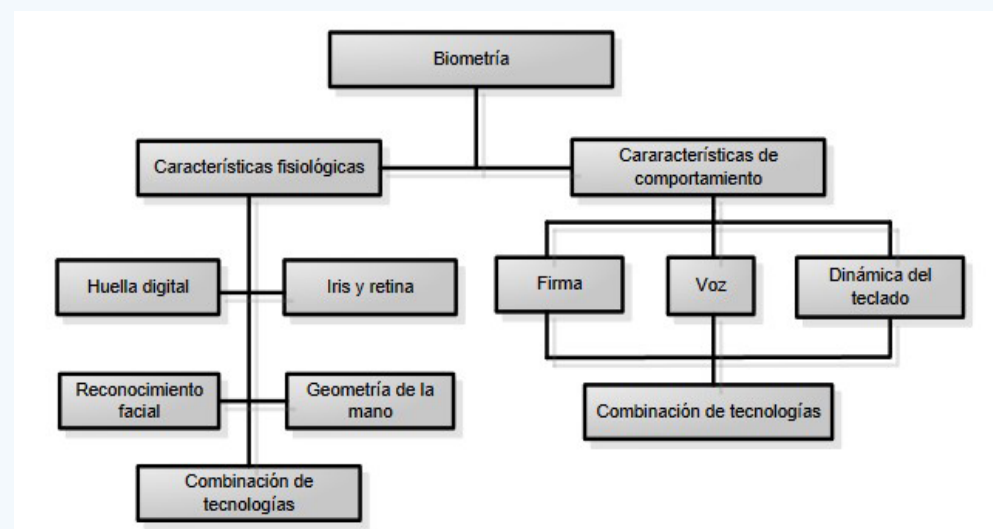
Biometría

Características fisiológicas

Cararacterísticas de comportamiento

Huella digital

Iris y retina

Reconocimiento facial

Geometría de la mano

Combinación de tecnologías

Firma

Voz

Dinámica del teclado

Combinación de tecnologías